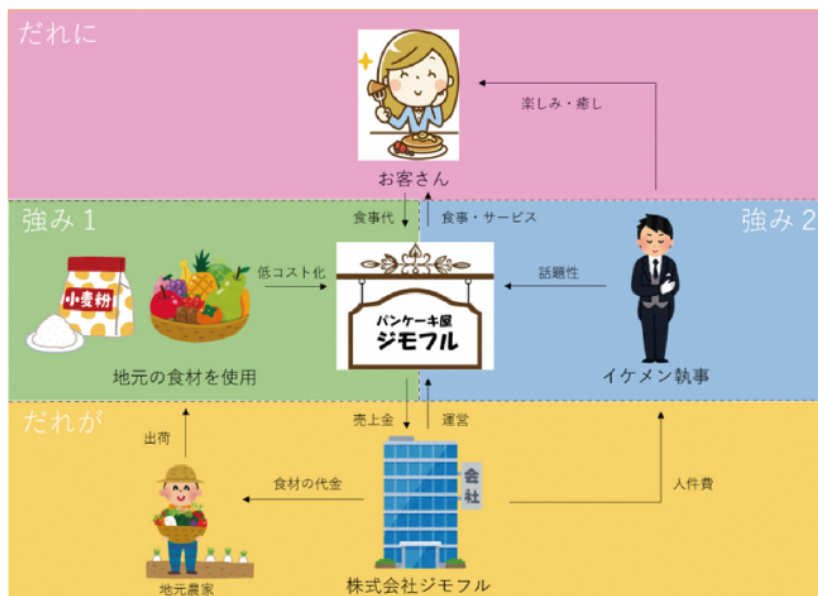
だれに

楽しみ・癒し

お客さん

食事代

食事・サービス

強み1

強み2

小麦粉

低コスト化

パンケーキ屋
ジモフル

話題性

地元の食材を使用

イケメン執事

だれが

売上金

運営

出荷

会社

食材の代金

人件費

地元農家

株式会社ジモフル